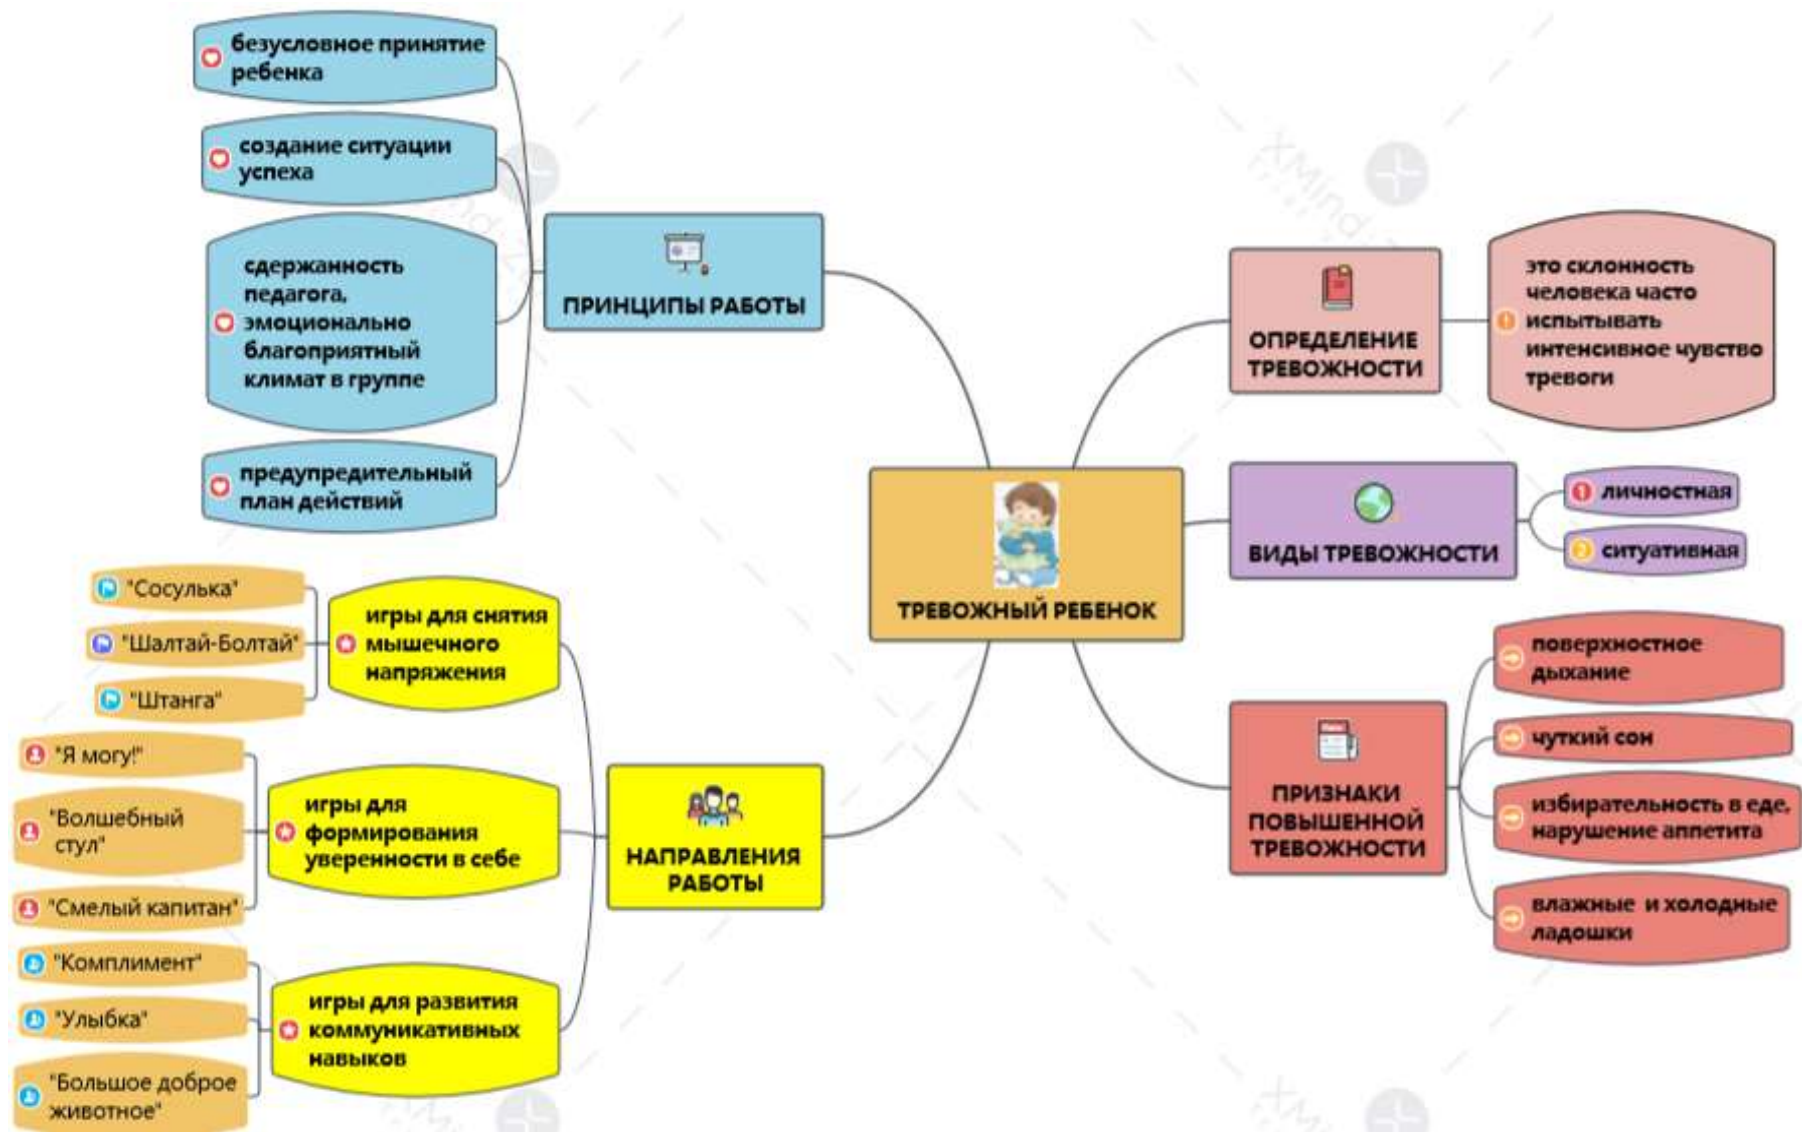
безусловное принятие ребенка

создание ситуации успеха

сдержанность педагога, эмоционально благоприятный климат в группе

предупредительный план действий

ПРИНЦИПЫ РАБОТЫ

ОПРЕДЕЛЕНИЕ ТРЕВОЖНОСТИ

это склонность человека часто испытывать интенсивное чувство тревоги

ТРЕВОЖНЫЙ РЕБЕНОК

ВИДЫ ТРЕВОЖНОСТИ

личностная

ситуативная

"Сосулька"

"Шалтай-Болтай"

"Штанга"

игры для снятия мышечного напряжения

"Я могу!"

"Волшебный стул"

"Смелый капитан"

игры для формирования уверенности в себе

НАПРАВЛЕНИЯ РАБОТЫ

"Комплимент"

"Улыбка"

"Большое доброе животное"

игры для развития коммуникативных навыков

ПРИЗНАКИ ПОВЫШЕННОЙ ТРЕВОЖНОСТИ

поверхностное дыхание

чуткий сон

избирательность в еде, нарушение аппетита

влажные и холодные ладошки